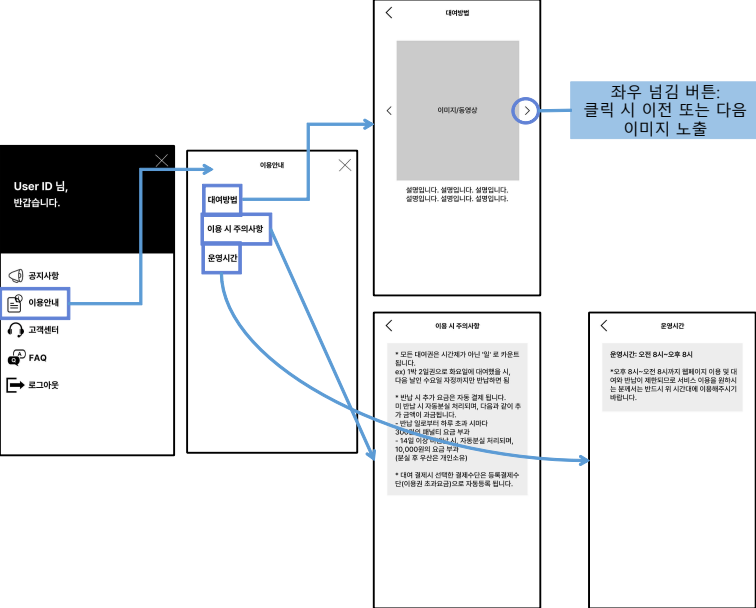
User ID 님,
반갑습니다.

공지사항

이용안내

고객센터

FAQ

로그아웃

이용안내

대여방법

이용 시 주의사항

운영시간

대여방법

이미지/동영상

설명입니다. 설명입니다. 설명입니다.
설명입니다. 설명입니다. 설명입니다.

좌우 넘김 버튼:
클릭 시 이전 또는 다음
이미지 노출

이용 시 주의사항

* 모든 대여권은 시간제가 아닌 '일' 로 카운트 됩니다.
ex) 1박 2일권으로 화요일에 대여했을 시, 다음 날인 수요일 자정까지만 반납하면 됨

* 반납 시 추가 요금은 자동 결제 됩니다.
미 반납 시 자동분실 처리되며, 다음과 같이 추가 금액이 과금됩니다.
- 반납 일로부터 하루 초과 시마다 3000원의 패널티 요금 부과
- 14일 이상 미반납 시, 자동분실 처리되며, 10,000원의 요금 부과
(분실 후 우산은 개인소유)

* 대여 결제시 선택한 결제수단은 등록결제수단(이용권 초과요금)으로 자동등록 됩니다.

운영시간

운영시간: 오전 8시~오후 8시

*오후 8시~오전 8시까지 웹페이지 이용 및 대여와 반납이 제한되므로 서비스 이용을 원하시는 분께서는 반드시 위 시간대에 이용해주시기 바랍니다.